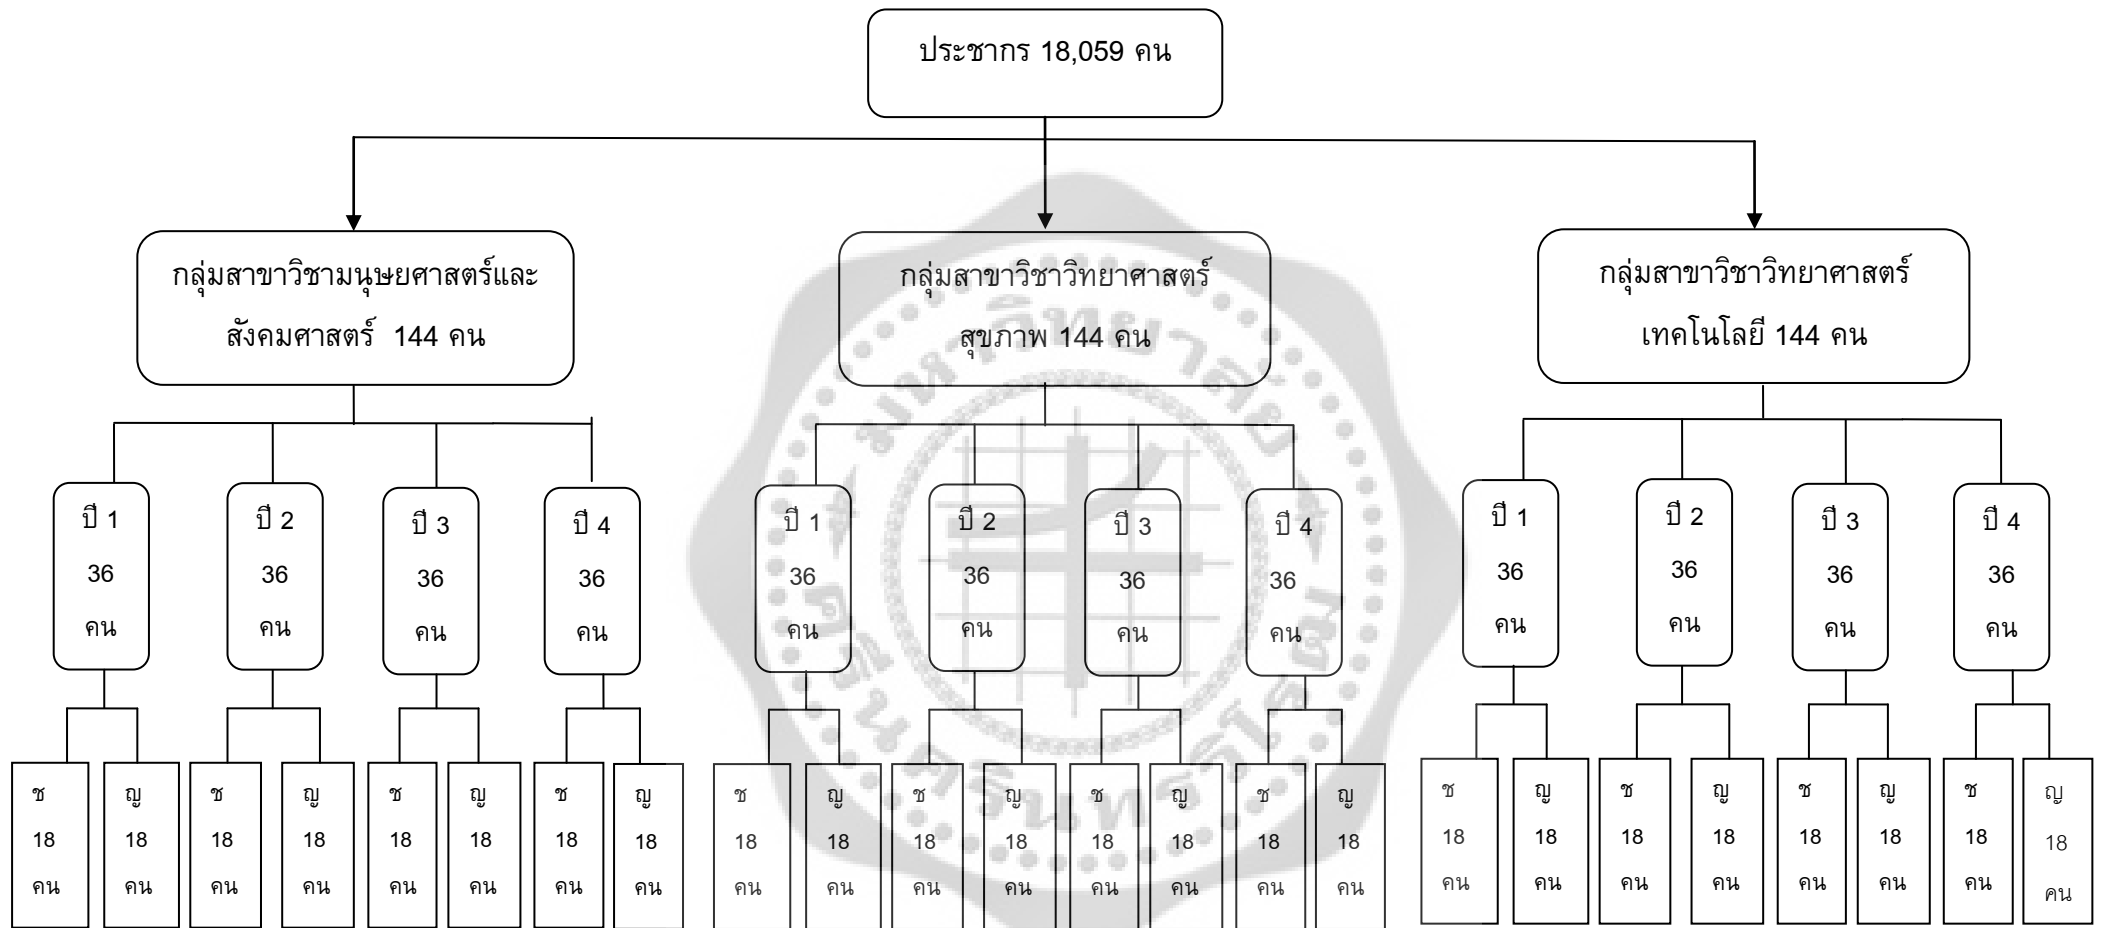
ประชากร 18,059 คน

กลุ่มสาขาวิชามนุษยศาสตร์และสังคมศาสตร์ 144 คน

กลุ่มสาขาวิชาวิทยาศาสตร์สุขภาพ 144 คน

กลุ่มสาขาวิชาวิทยาศาสตร์เทคโนโลยี 144 คน

ปี 1 36 คน
ปี 2 36 คน
ปี 3 36 คน
ปี 4 36 คน
ปี 1 36 คน
ปี 2 36 คน
ปี 3 36 คน
ปี 4 36 คน
ปี 1 36 คน
ปี 2 36 คน
ปี 3 36 คน
ปี 4 36 คน

ช 18 คน
ญ 18 คน
ช 18 คน
ญ 18 คน
ช 18 คน
ญ 18 คน
ช 18 คน
ญ 18 คน
ช 18 คน
ญ 18 คน
ช 18 คน
ญ 18 คน
ช 18 คน
ญ 18 คน
ช 18 คน
ญ 18 คน
ช 18 คน
ญ 18 คน
ช 18 คน
ญ 18 คน
ช 18 คน
ญ 18 คน
ช 18 คน
ญ 18 คน